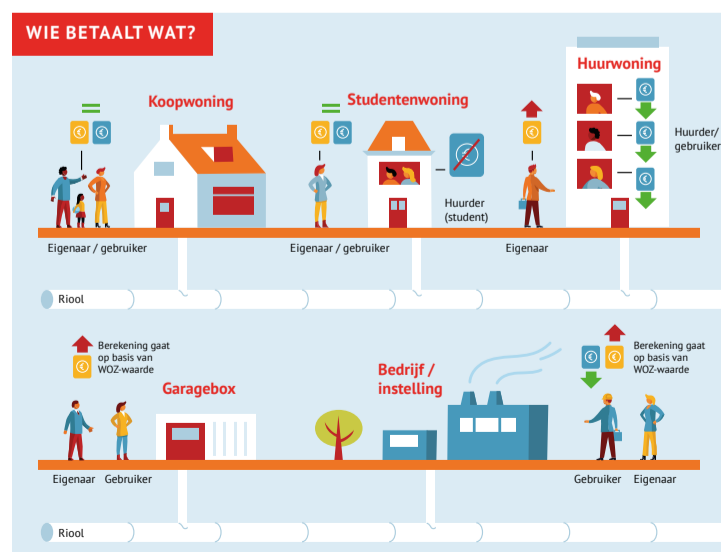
WIE BETAALT WAT?

Koopwoning

Eigenaar / gebruiker

Studentenwoning

Eigenaar / gebruiker

Huurder (student)

Huurwoning

Eigenaar

Huurder/ gebruiker

Riool

Berekening gaat op basis van WOZ-waarde

Garagebox

Eigenaar Gebruiker

Bedrijf / instelling

Berekening gaat op basis van WOZ-waarde

Gebruiker Eigenaar

Riool